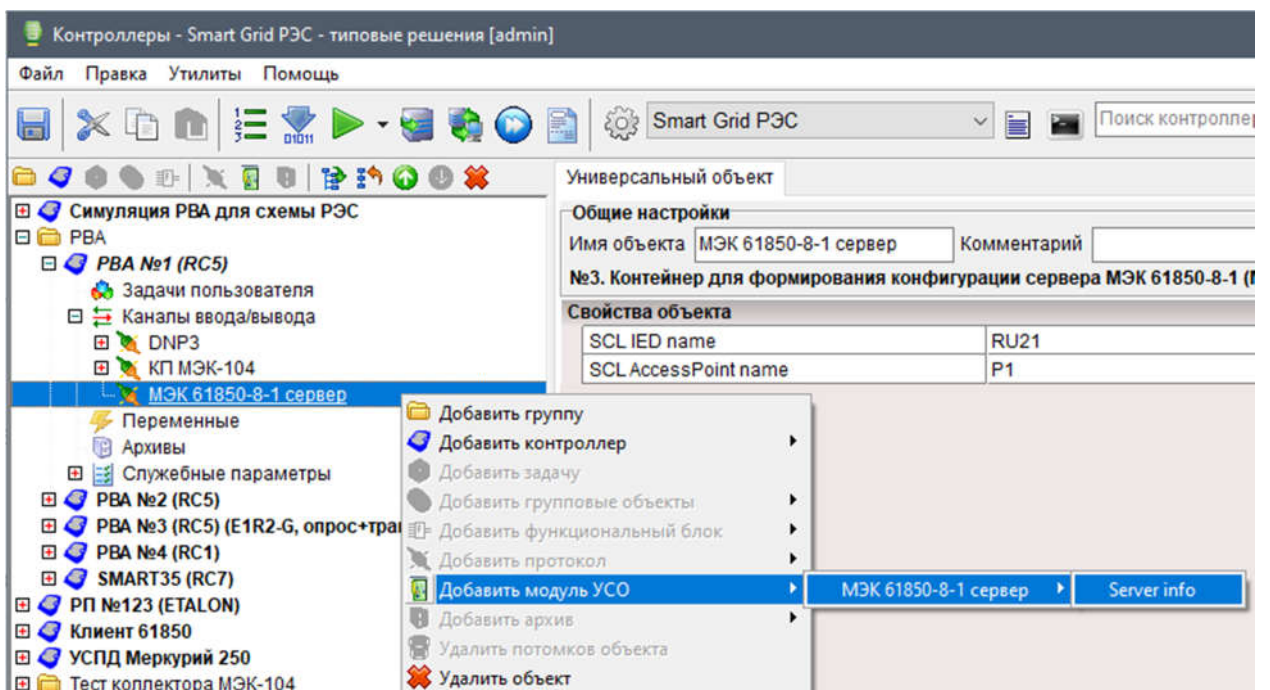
Контроллеры - Smart Grid РЭС - типовые решения [admin]

Файл Правка Утилиты Помощь

Smart Grid РЭС

Поиск контроллер

Симуляция РВА для схемы РЭС
РВА
РВА №1 (RC5)
Задачи пользователя
Каналы ввода/вывода
DNP3
КП МЭК-104
МЭК 61850-8-1 сервер
Переменные
Архивы
Служебные параметры
РВА №2 (RC5)
РВА №3 (RC5) (E1R2-G, опрос+тра
РВА №4 (RC1)
SMART35 (RC7)
РП №123 (ETALON)
Клиент 61850
УСПД Меркурий 250
Тест коллектора МЭК-104

Добавить группу
Добавить контроллер
Добавить задачу
Добавить групповые объекты
Добавить функциональный блок
Добавить протокол
Добавить модуль УСО
Добавить архив
Удалить потомков объекта
Удалить объект

МЭК 61850-8-1 сервер
Server info

Универсальный объект

Общие настройки
Имя объекта МЭК 61850-8-1 сервер Комментарий
№3. Контейнер для формирования конфигурации сервера МЭК 61850-8-1 (

Свойства объекта
| SCL IED name | RU21 |
|---|---|
| SCL AccessPoint name | P1 |